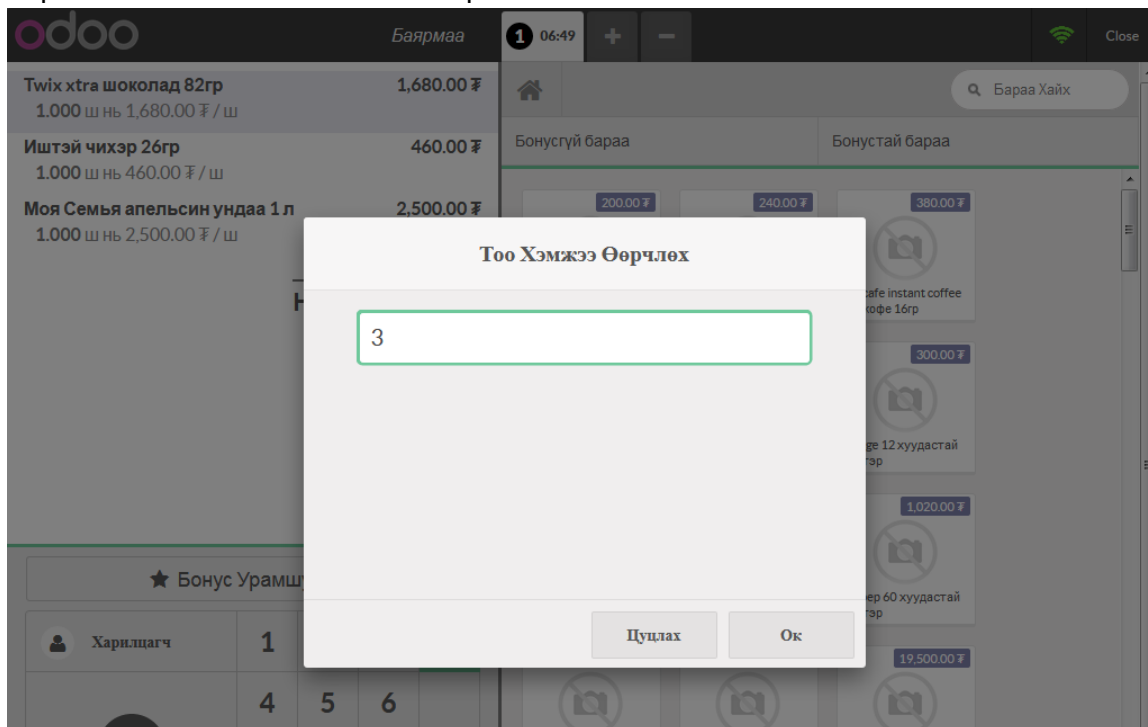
odoo Баярмаа 1 06:49 + − Close

Twix xtra шоколад 82гр 1,680.00 ₮
1.000 ш нь 1,680.00 ₮ / ш

Иштэй чихэр 26гр 460.00 ₮
1.000 ш нь 460.00 ₮ / ш

Моя Семья апельсин ундаа 1 л 2,500.00 ₮
1.000 ш нь 2,500.00 ₮ / ш

Бараа Хайх

Бонусгүй бараа

Бонустай бараа

200.00 ₮

240.00 ₮

380.00 ₮

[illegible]afe instant coffee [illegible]кофе 16гр

300.00 ₮

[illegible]ge 12 хуудастай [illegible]тэр

1,020.00 ₮

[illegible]ер 60 хуудастай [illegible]тэр

19,500.00 ₮

Бонус Урамш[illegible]

Харилцагч

1

4 5 6

Тоо Хэмжээ Өөрчлөх

3

Цуцлах

Ок